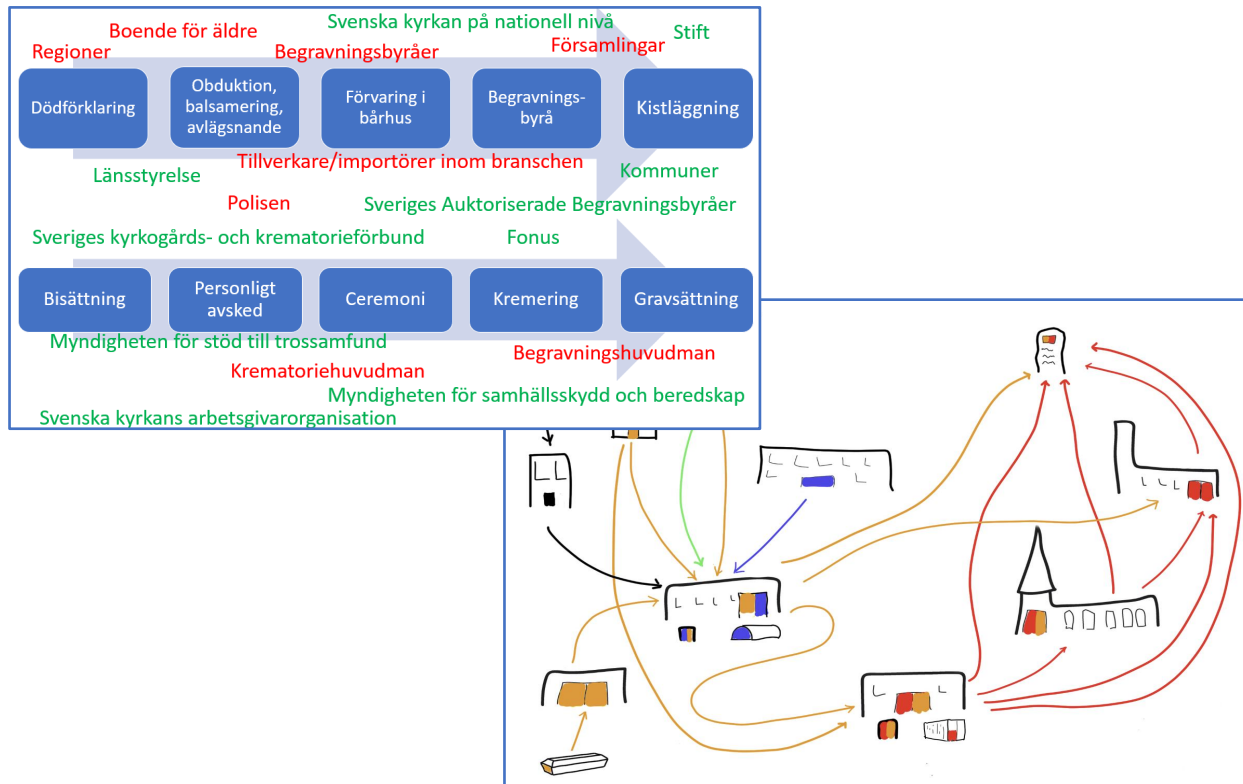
Regioner

Boende för äldre

Svenska kyrkan på nationell nivå

Begravningsbyråer

Församlingar

Stift

Dödförklaring

Obduktion, balsamering, avlägsnande

Förvaring i bårhus

Begravningsbyrå

Kistläggning

Tillverkare/importörer inom branschen

Länsstyrelse

Kommuner

Polisen

Sveriges Auktoriserade Begravningsbyråer

Sveriges kyrkogårds- och krematorieförbund

Fonus

Bisättning

Personligt avsked

Ceremoni

Kremering

Gravsättning

Myndigheten för stöd till trossamfund

Begravningshuvudman

Krematoriehuvudman

Myndigheten för samhällsskydd och beredskap

Svenska kyrkans arbetsgivarorganisation